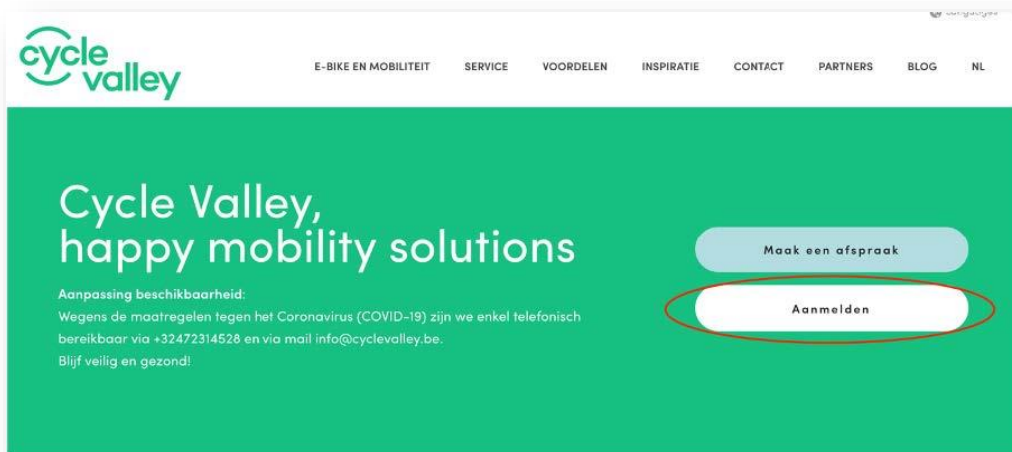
cycle valley

E-BIKE EN MOBILITEIT SERVICE VOORDELEN INSPIRATIE CONTACT PARTNERS BLOG NL

Cycle Valley,
happy mobility solutions

Aanpassing beschikbaarheid:
Wegens de maatregelen tegen het Coronavirus (COVID-19) zijn we enkel telefonisch bereikbaar via +32472314528 en via mail info@cyclevalley.be.
Blijf veilig en gezond!

Maak een afspraak

Aanmelden